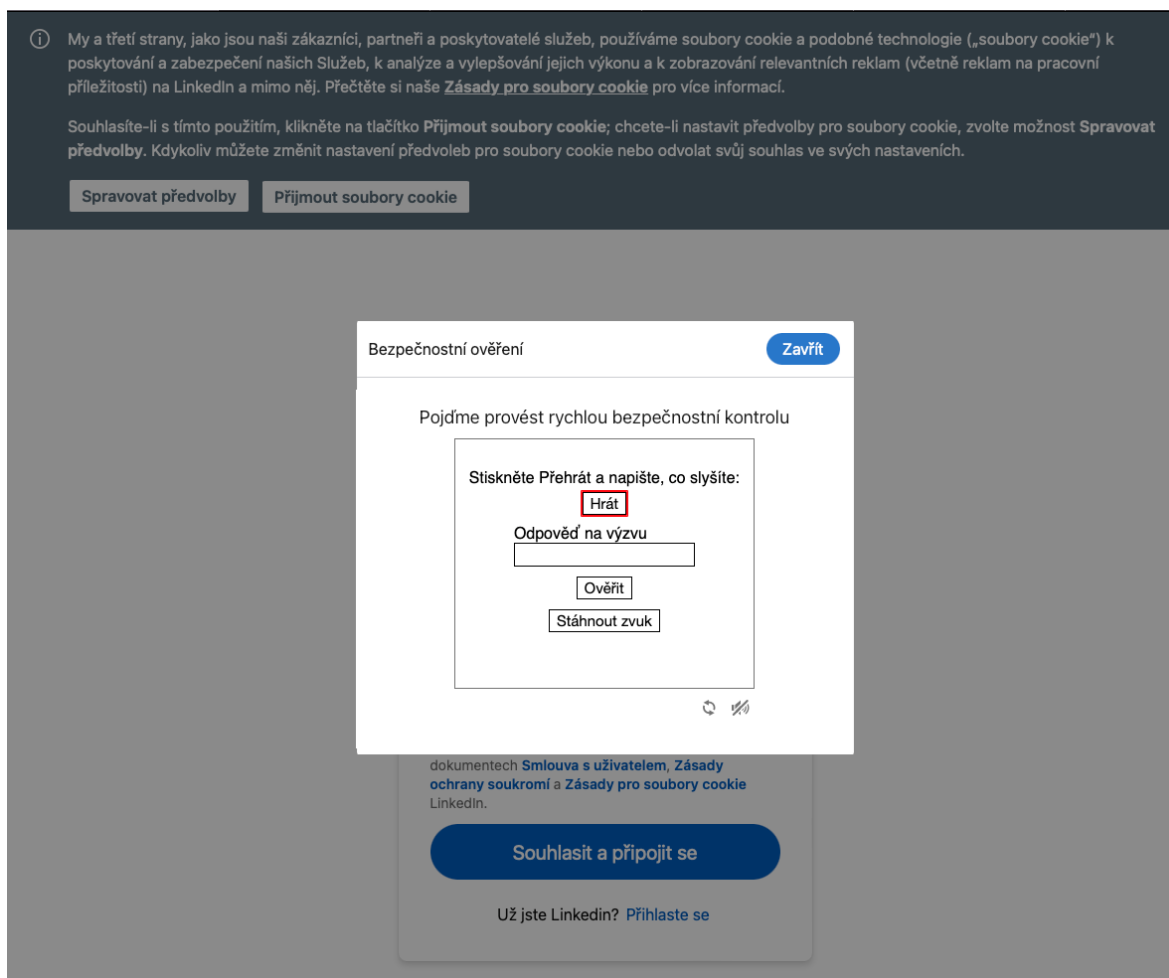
My a třetí strany, jako jsou naši zákazníci, partneři a poskytovatelé služeb, používáme soubory cookie a podobné technologie („soubory cookie") k poskytování a zabezpečení našich Služeb, k analýze a vylepšování jejich výkonu a k zobrazování relevantních reklam (včetně reklam na pracovní příležitosti) na LinkedIn a mimo něj. Přečtěte si naše Zásady pro soubory cookie pro více informací.

Souhlasíte-li s tímto použitím, klikněte na tlačítko Přijmout soubory cookie; chcete-li nastavit předvolby pro soubory cookie, zvolte možnost Spravovat předvolby. Kdykoliv můžete změnit nastavení předvoleb pro soubory cookie nebo odvolat svůj souhlas ve svých nastaveních.

Spravovat předvolby

Přijmout soubory cookie

Bezpečnostní ověření

Zavřít

Pojďme provést rychlou bezpečnostní kontrolu

Stiskněte Přehrát a napište, co slyšíte:

Hrát

Odpověď na výzvu

Ověřit

Stáhnout zvuk

dokumentech Smlouva s uživatelem, Zásady ochrany soukromí a Zásady pro soubory cookie LinkedIn.

Souhlasit a připojit se

Už jste Linkedin? Přihlaste se